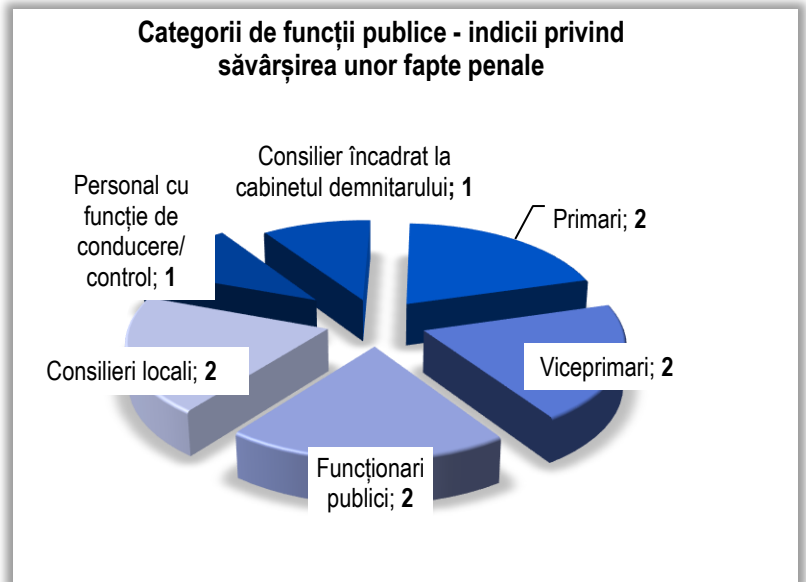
Categorii de funcții publice - indicii privind săvârșirea unor fapte penale

Consilier încadrat la cabinetul demnitarului; 1

Primari; 2

Personal cu funcție de conducere/ control; 1

Viceprimari; 2

Consilieri locali; 2

Funcționari publici; 2